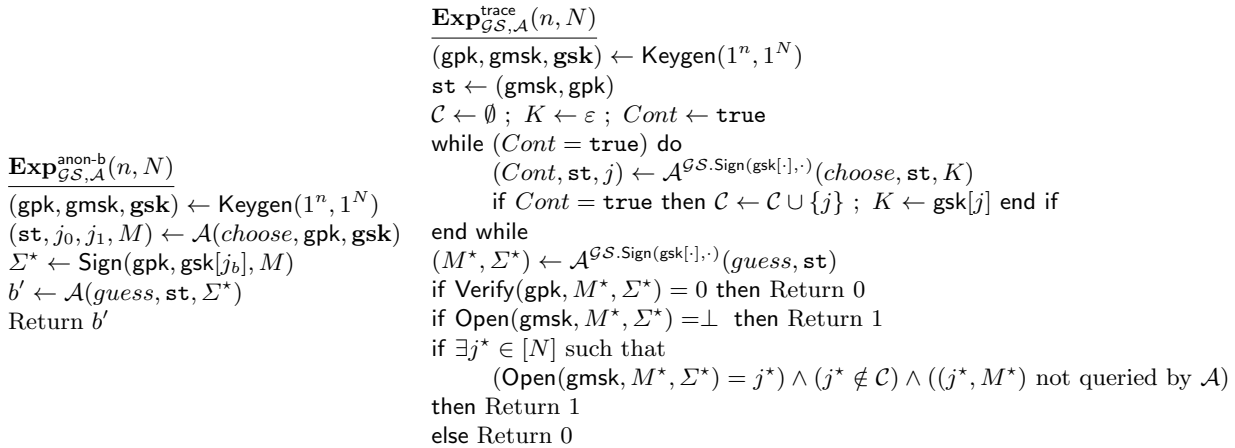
$\mathbf{Exp}^{\text{anon-b}}_{\mathcal{GS},\mathcal{A}}(n,N)$
$(\mathsf{gpk},\mathsf{gmsk},\mathbf{gsk}) \leftarrow \mathsf{Keygen}(1^n,1^N)$
$(\mathtt{st},j_0,j_1,M) \leftarrow \mathcal{A}(choose,\mathsf{gpk},\mathbf{gsk})$
$\Sigma^\star \leftarrow \mathsf{Sign}(\mathsf{gpk},\mathsf{gsk}[j_b],M)$
$b' \leftarrow \mathcal{A}(guess,\mathtt{st},\Sigma^\star)$
Return $b'$

$\mathbf{Exp}^{\text{trace}}_{\mathcal{GS},\mathcal{A}}(n,N)$
$(\mathsf{gpk},\mathsf{gmsk},\mathbf{gsk}) \leftarrow \mathsf{Keygen}(1^n,1^N)$
$\mathtt{st} \leftarrow (\mathsf{gmsk},\mathsf{gpk})$
$\mathcal{C} \leftarrow \emptyset$ ; $K \leftarrow \varepsilon$ ; $Cont \leftarrow \mathtt{true}$
while $(Cont = \mathtt{true})$ do
$(Cont,\mathtt{st},j) \leftarrow \mathcal{A}^{\mathcal{GS}.\mathsf{Sign}(\mathsf{gsk}[\cdot],\cdot)}(choose,\mathtt{st},K)$
if $Cont = \mathtt{true}$ then $\mathcal{C} \leftarrow \mathcal{C} \cup \{j\}$ ; $K \leftarrow \mathsf{gsk}[j]$ end if
end while
$(M^\star,\Sigma^\star) \leftarrow \mathcal{A}^{\mathcal{GS}.\mathsf{Sign}(\mathsf{gsk}[\cdot],\cdot)}(guess,\mathtt{st})$
if $\mathsf{Verify}(\mathsf{gpk},M^\star,\Sigma^\star) = 0$ then Return 0
if $\mathsf{Open}(\mathsf{gmsk},M^\star,\Sigma^\star) = \perp$ then Return 1
if $\exists j^\star \in [N]$ such that
$(\mathsf{Open}(\mathsf{gmsk},M^\star,\Sigma^\star) = j^\star) \wedge (j^\star \notin \mathcal{C}) \wedge ((j^\star,M^\star)$ not queried by $\mathcal{A})$
then Return 1
else Return 0